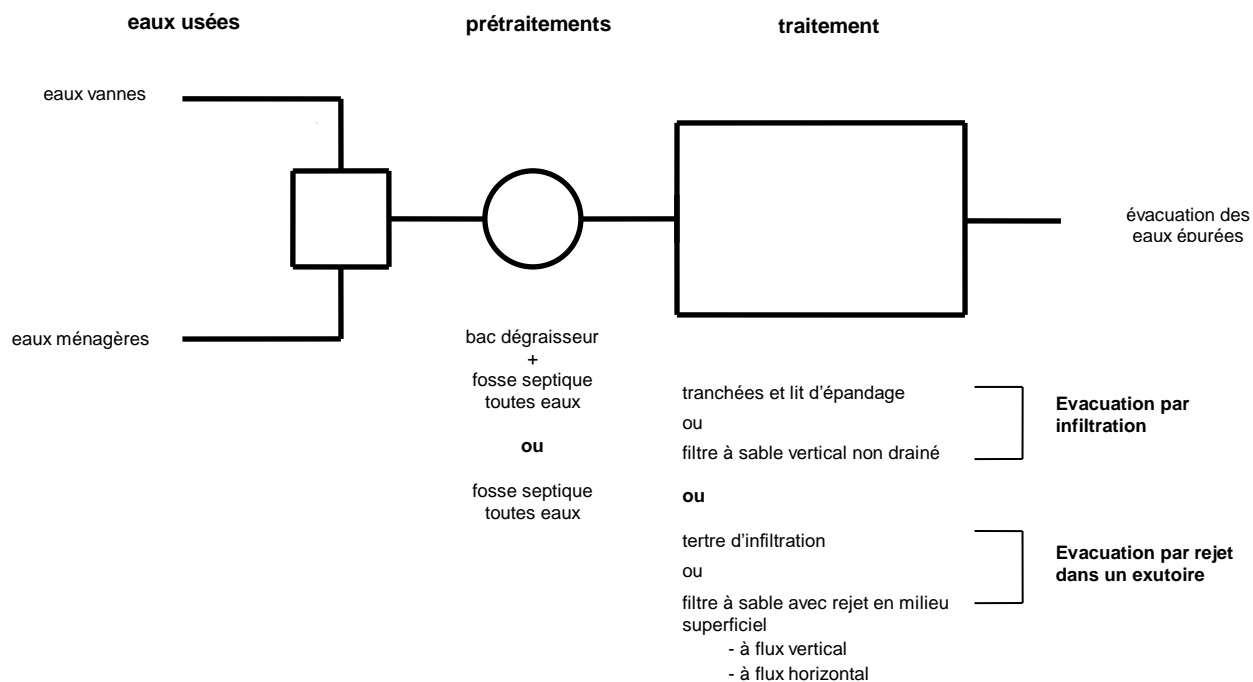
eaux usées

prétraitements

traitement

eaux vannes

eaux ménagères

évacuation des eaux épurées

bac dégraisseur
+
fosse septique toutes eaux

ou

fosse septique toutes eaux

tranchées et lit d'épandage

ou

filtre à sable vertical non drainé

Evacuation par infiltration

ou

tertre d'infiltration

ou

filtre à sable avec rejet en milieu superficiel
- à flux vertical
- à flux horizontal

Evacuation par rejet dans un exutoire